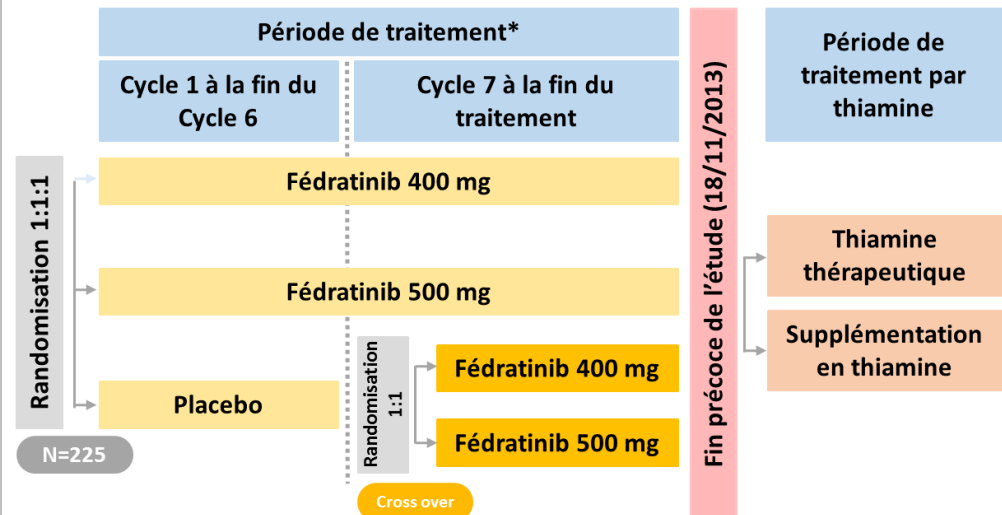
Période de traitement*

Cycle 1 à la fin du Cycle 6

Cycle 7 à la fin du traitement

Fin précoce de l'étude (18/11/2013)

Période de traitement par thiamine

Randomisation 1:1:1

Fédratinib 400 mg

Fédratinib 500 mg

Placebo

N=225

Randomisation 1:1

Fédratinib 400 mg

Fédratinib 500 mg

Cross over

Thiamine thérapeutique

Supplémentation en thiamine